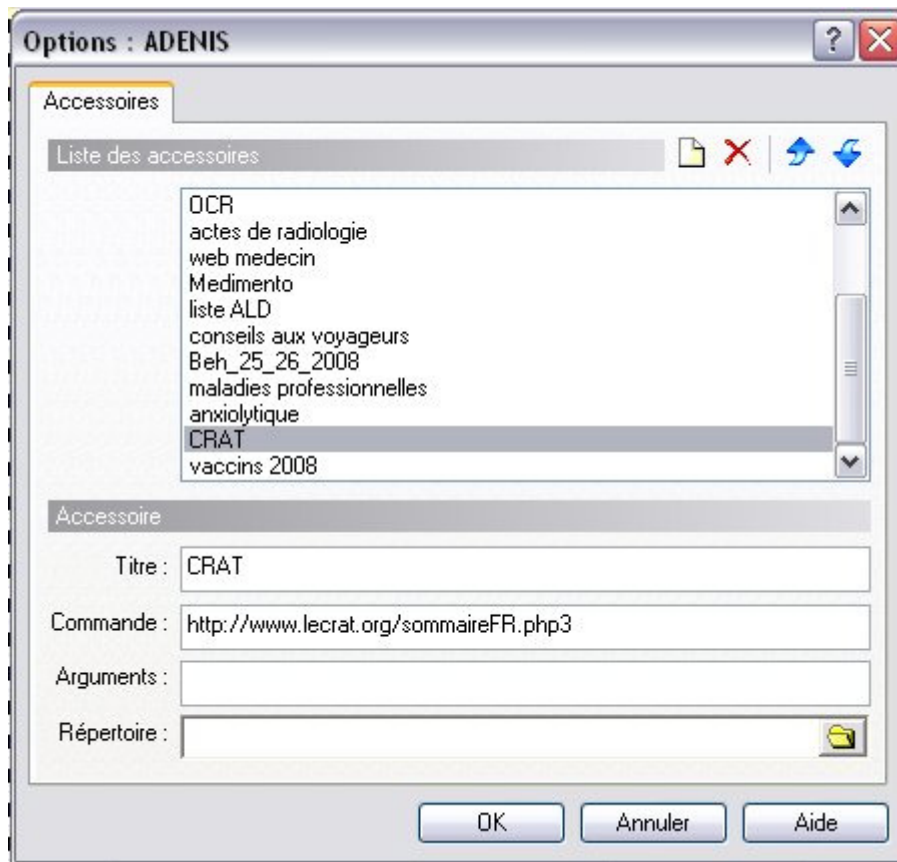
Options : ADENIS

Accessoires

Liste des accessoires

OCR
actes de radiologie
web medecin
Medimento
liste ALD
conseils aux voyageurs
Beh_25_26_2008
maladies professionnelles
anxiolytique
CRAT
vaccins 2008

Accessoire

Titre : CRAT

Commande : http://www.lecrat.org/sommaireFR.php3

Arguments :

Répertoire :

OK
Annuler
Aide